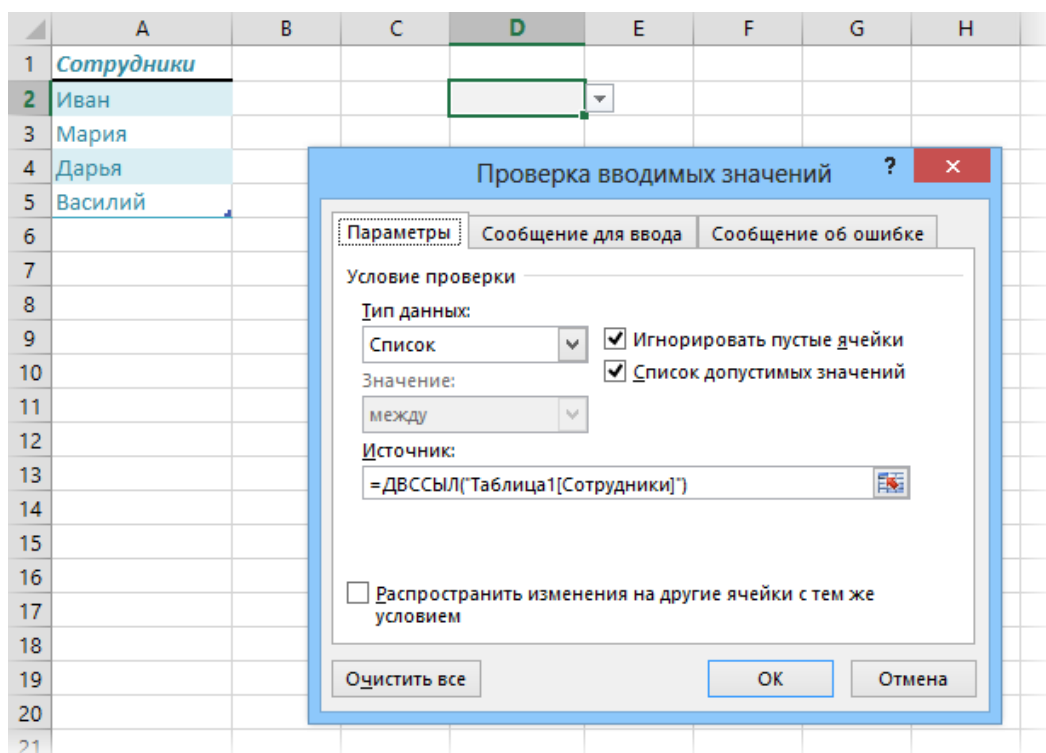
| | A | B | C | D | E | F | G | H |
|---|---|---|---|---|---|---|---|---|
| 1 | Сотрудники | | | | | | | |
| 2 | Иван | | | | | | | |
| 3 | Мария | | | | | | | |
| 4 | Дарья | | | | | | | |
| 5 | Василий | | | | | | | |
| 6 | | | | | | | | |
| 7 | | | | | | | | |
| 8 | | | | | | | | |
| 9 | | | | | | | | |
| 10 | | | | | | | | |
| 11 | | | | | | | | |
| 12 | | | | | | | | |
| 13 | | | | | | | | |
| 14 | | | | | | | | |
| 15 | | | | | | | | |
| 16 | | | | | | | | |
| 17 | | | | | | | | |
| 18 | | | | | | | | |
| 19 | | | | | | | | |
| 20 | | | | | | | | |
| 21 | | | | | | | | |

Проверка вводимых значений ? ×

Параметры | Сообщение для ввода | Сообщение об ошибке

Условие проверки

Тип данных:
Список

Игнорировать пустые ячейки
Список допустимых значений

Значение:
между

Источник:
=ДВССЫЛ("Таблица1[Сотрудники]")

Распространить изменения на другие ячейки с тем же условием

Очистить все | ОК | Отмена